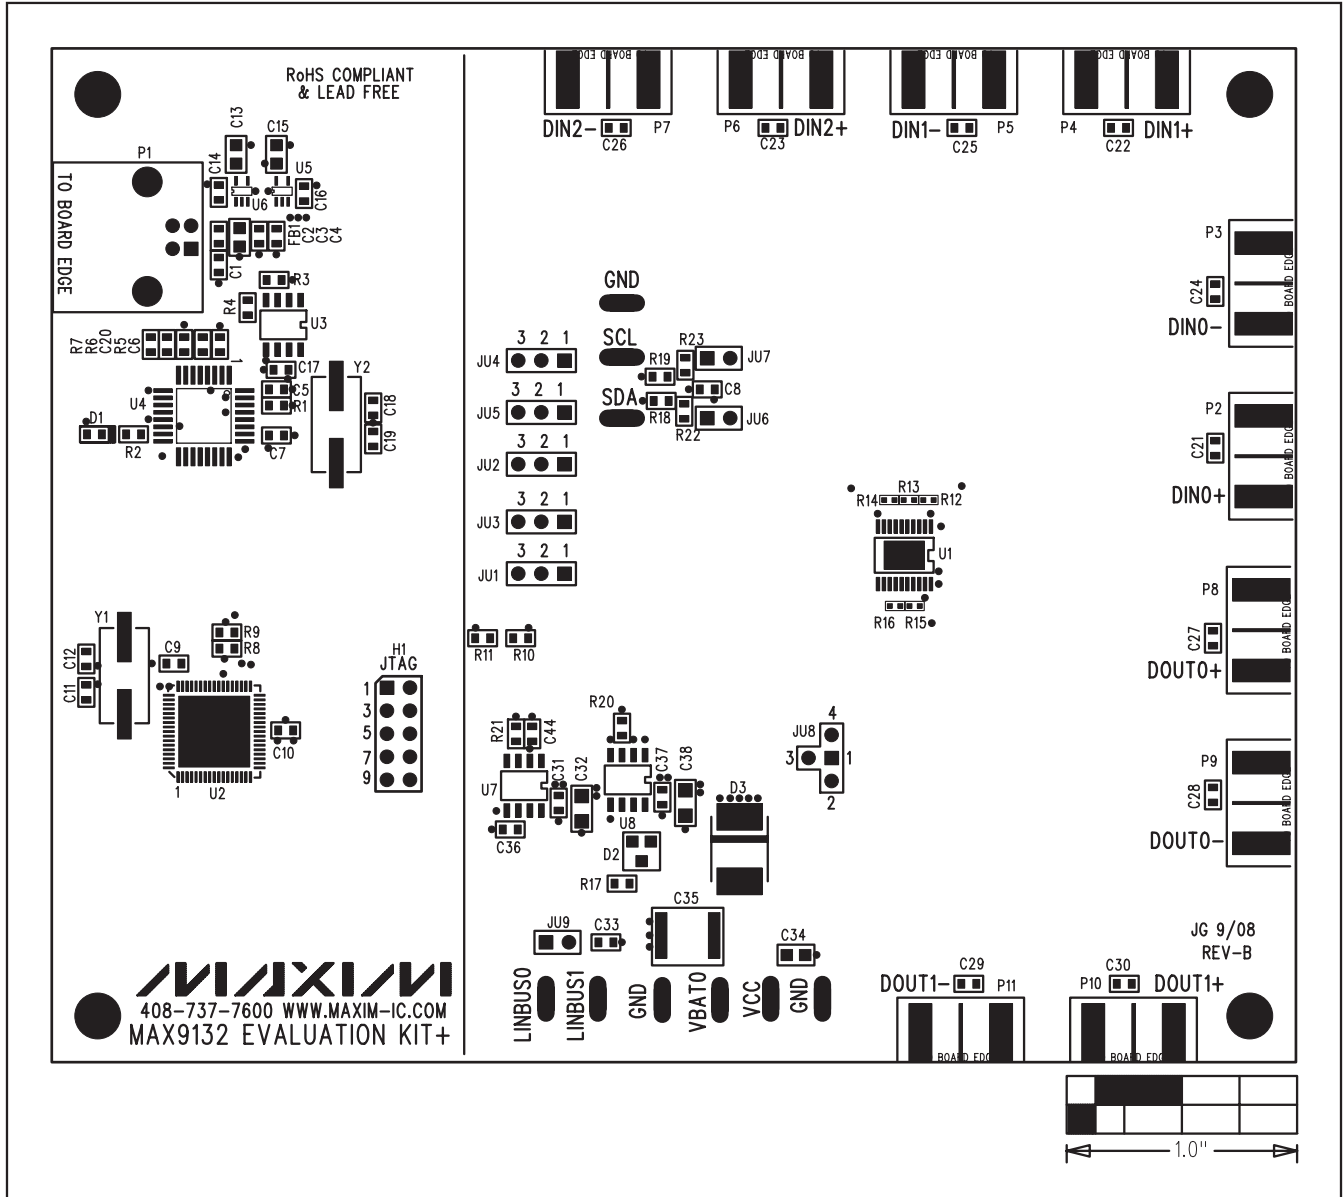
RoHS COMPLIANT
& LEAD FREE

P1
TO BOARD EDGE

C13 C15 C14 U6 U5 C16 FB1 C2 C3 C4 C1 R3 R4 U3 R7 R6 C20 R5 C6 1 C17 Y2 C5 R1 C18 U4 D1 R2 C7 C19

Y1 R9 R8 C9 C12 C11 C10 1 U2

H1
JTAG
1 3 5 7 9

MAXIM
408-737-7600 WWW.MAXIM-IC.COM
MAX9132 EVALUATION KIT+

BOARD EDGE BOARD EDGE BOARD EDGE BOARD EDGE
DIN2− C26 P7 P6 C23 DIN2+ DIN1− C25 P5 P4 C22 DIN1+

GND
SCL
SDA

3 2 1 JU4
3 2 1 JU5
3 2 1 JU2
3 2 1 JU3
3 2 1 JU1

R23 R19 JU7 C8 R18 R22 JU6

R13 R14 R12 U1 R16 R15

R11 R10

P3 C24 BOARD EDGE DIN0−
P2 C21 BOARD EDGE DIN0+
P8 C27 BOARD EDGE DOUT0+
P9 C28 BOARD EDGE DOUT0−

R20 R21 C44 C31 C32 C37 C38 U7 D3 C36 U8 D2 R17

JU8 4 3 1 2

JU9 C33 C35 C34

LINBUS0 LINBUS1 GND VBAT0 VCC GND

JG 9/08
REV-B

DOUT1− C29 P11 P10 C30 DOUT1+
BOARD EDGE BOARD EDGE

1.0"